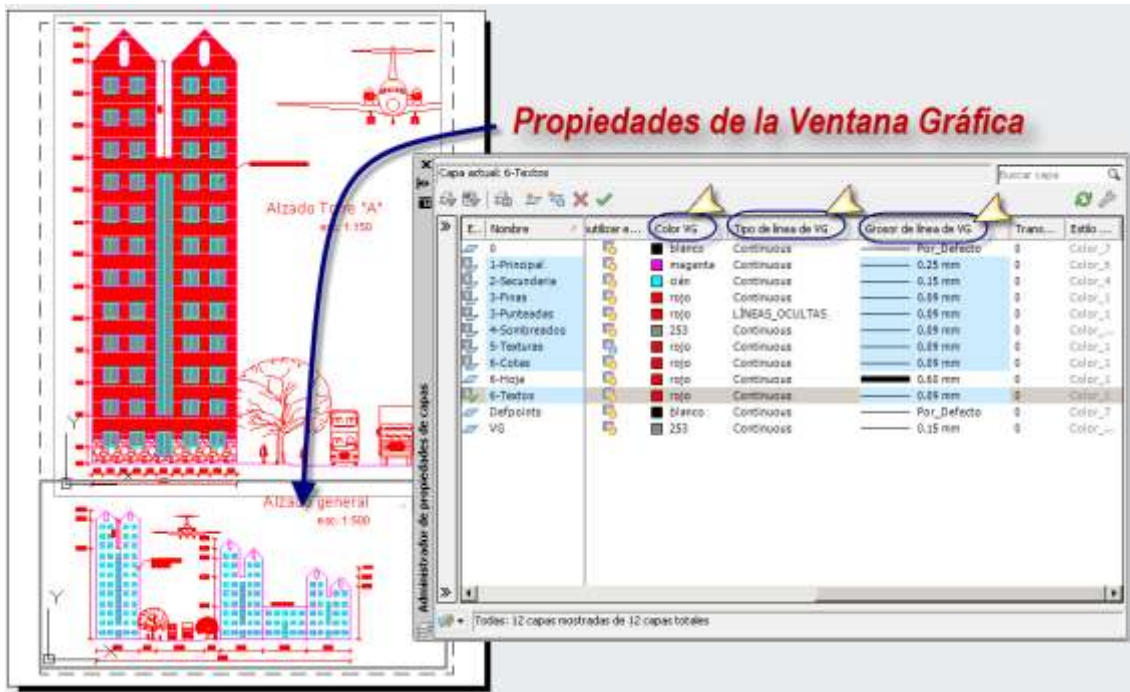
Propiedades de la Ventana Gráfica

Alzado Torre "A"
esc: 1:150

Alzado general
esc: 1:500

Y

Y

Capa actual: 6-Textos

Buscar capa

| E... | Nombre | Inutilizar e... | Color VG | Tipo de línea de VG | Grosor de línea de VG | Trans... | Estilo ... |
|---|---|---|---|---|---|---|---|
| | 0 | | blanco | Continuous | Por_Defecto | 0 | Color_7 |
| | 1-Principal | | magenta | Continuous | 0.25 mm | 0 | Color_6 |
| | 2-Secundaria | | cián | Continuous | 0.15 mm | 0 | Color_4 |
| | 3-Finas | | rojo | Continuous | 0.09 mm | 0 | Color_1 |
| | 3-Punteadas | | rojo | LINEAS_OCULTAS | 0.09 mm | 0 | Color_1 |
| | 4-Sombreados | | 253 | Continuous | 0.09 mm | 0 | Color_... |
| | 5-Texturas | | rojo | Continuous | 0.09 mm | 0 | Color_1 |
| | 6-Cotas | | rojo | Continuous | 0.09 mm | 0 | Color_1 |
| | 6-Hoja | | rojo | Continuous | 0.60 mm | 0 | Color_1 |
| | 6-Textos | | rojo | Continuous | 0.09 mm | 0 | Color_1 |
| | Defpoints | | blanco | Continuous | Por_Defecto | 0 | Color_7 |
| | VG | | 253 | Continuous | 0.15 mm | 0 | Color_... |

Administrador de propiedades de capas

Todas: 12 capas mostradas de 12 capas totales